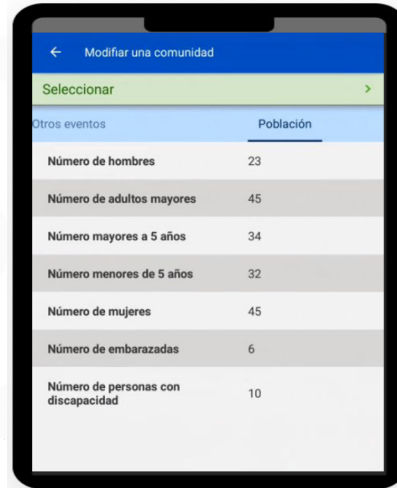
← Modificar una comunidad

Seleccionar >

Otros eventos | Población

| | |
|---|---|
| Número de hombres | 23 |
| Número de adultos mayores | 45 |
| Número mayores a 5 años | 34 |
| Número menores de 5 años | 32 |
| Número de mujeres | 45 |
| Número de embarazadas | 6 |
| Número de personas con discapacidad | 10 |